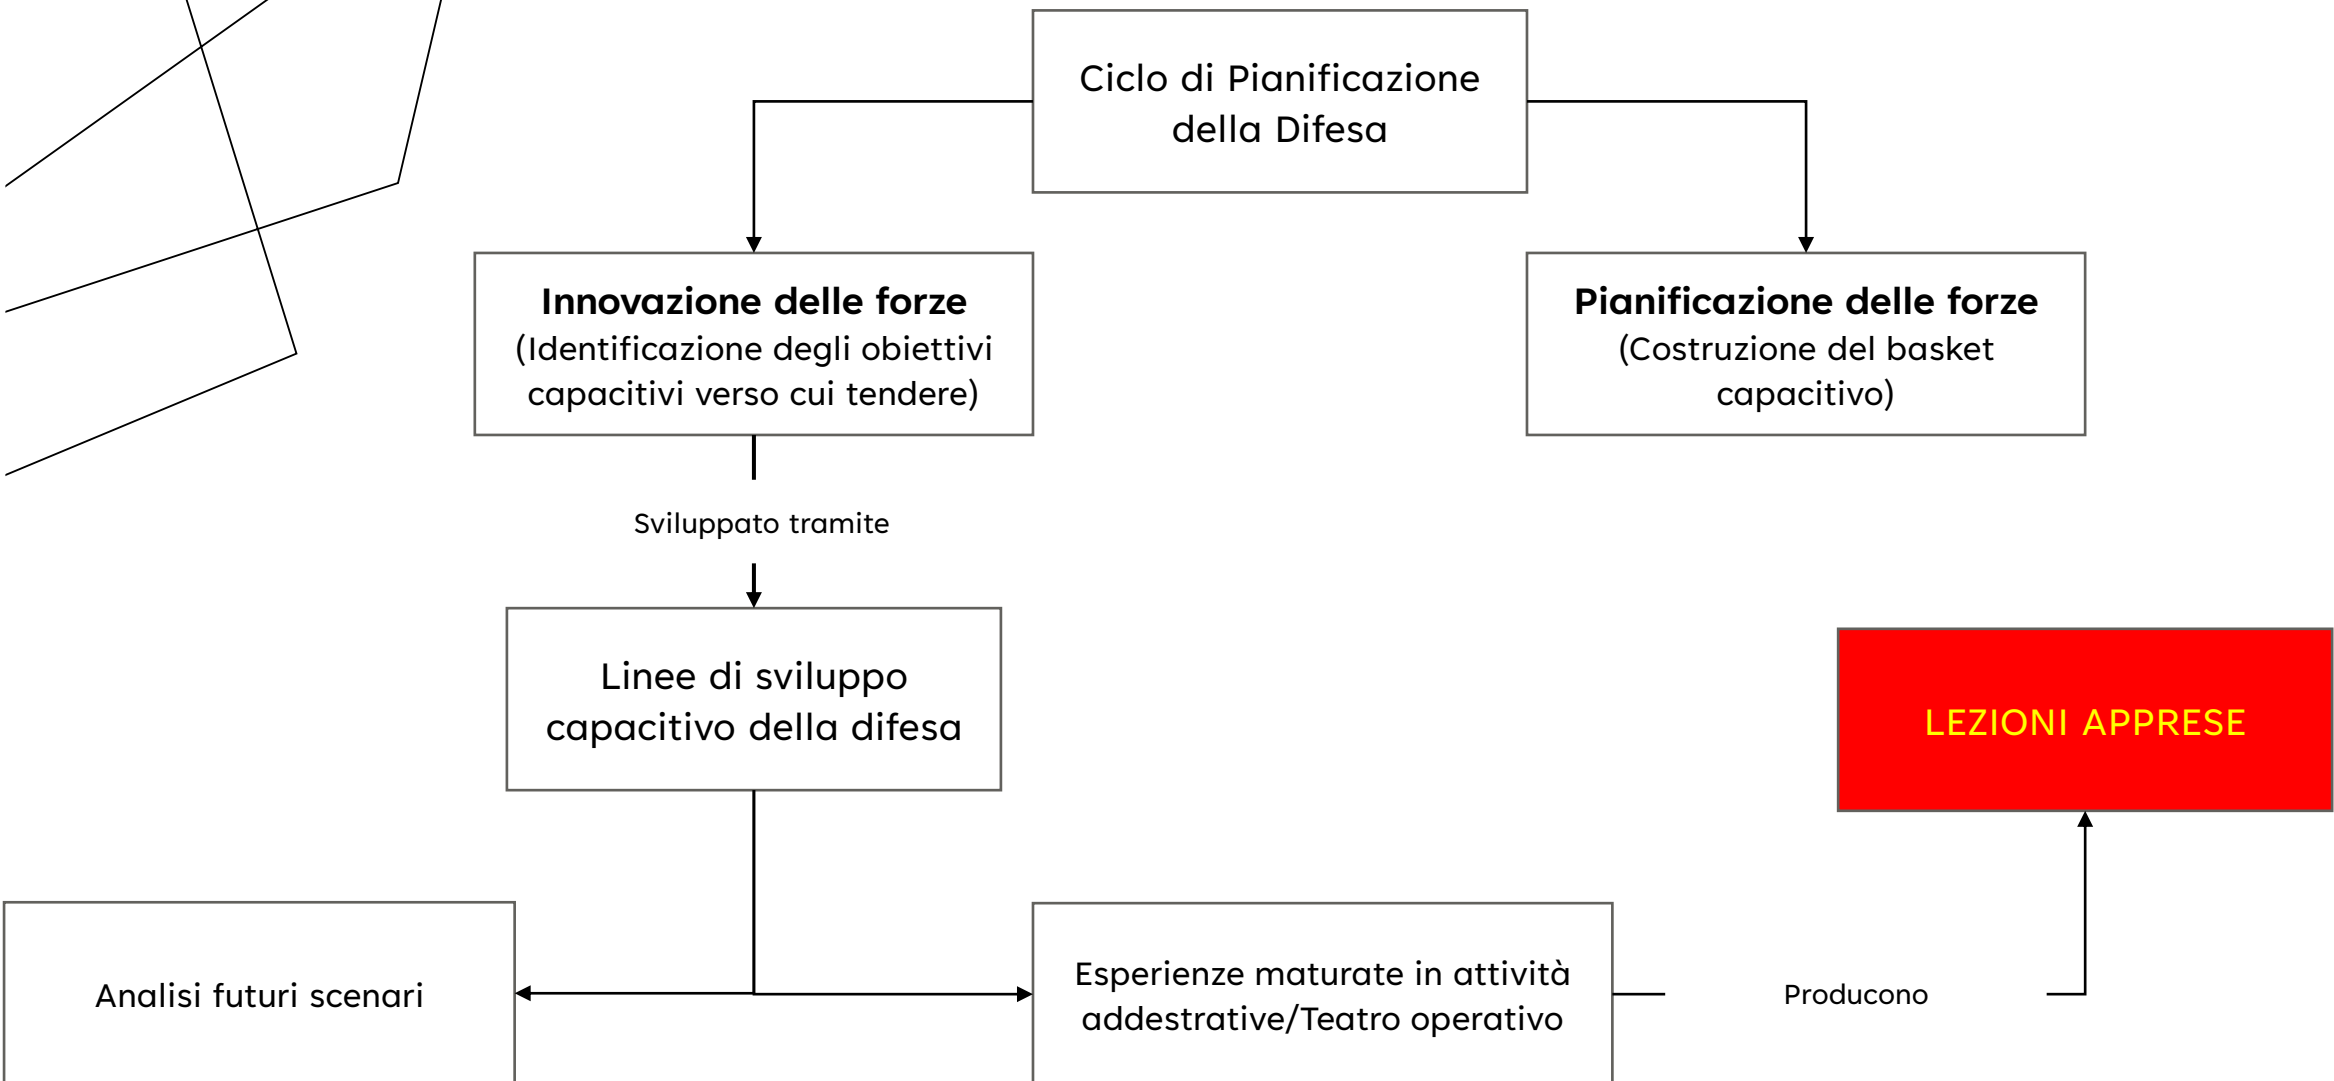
Ciclo di Pianificazione della Difesa

**Innovazione delle forze**
(Identificazione degli obiettivi capacitivi verso cui tendere)

**Pianificazione delle forze**
(Costruzione del basket capacitivo)

Sviluppato tramite

Linee di sviluppo capacitivo della difesa

LEZIONI APPRESE

Analisi futuri scenari

Esperienze maturate in attività addestrative/Teatro operativo

Producono